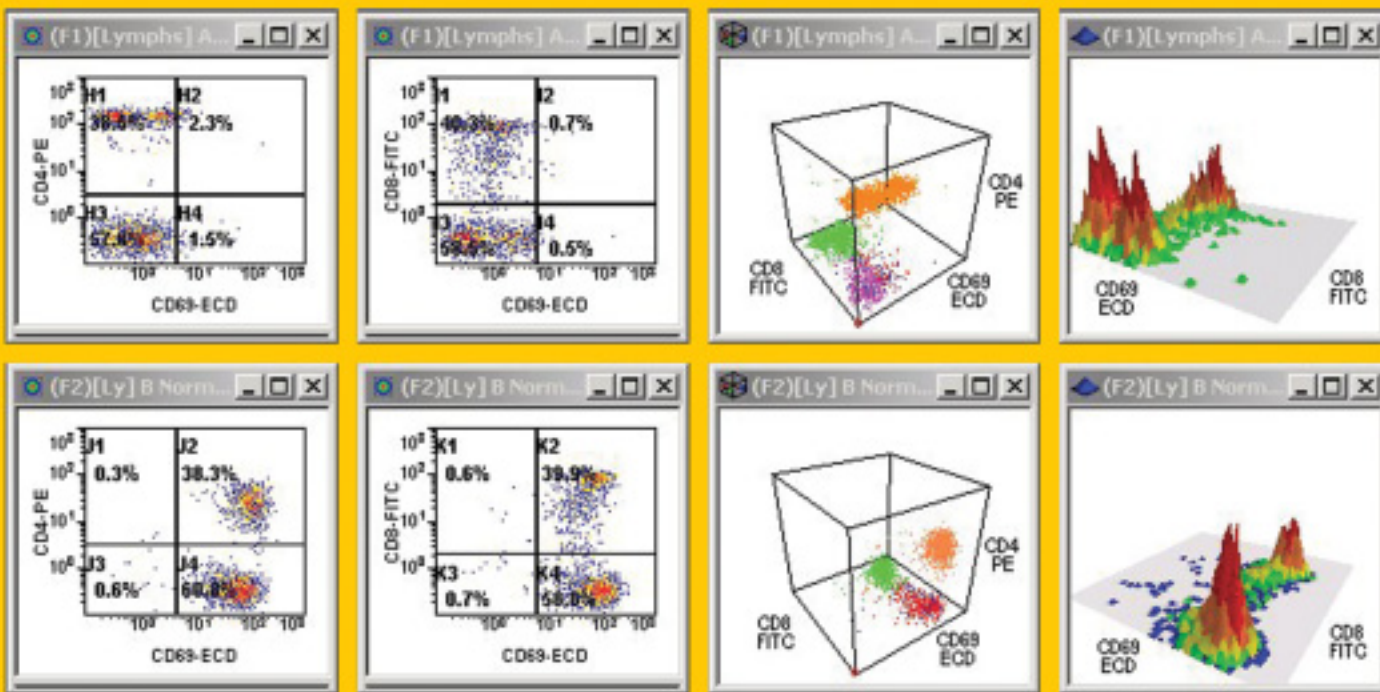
(F1)[Lymphs] A...

$10^3$
$10^2$
$10^1$
$10^0$
CD4-PE
H1
38.8%
H2
2.3%
H3
57.4%
H4
1.5%
$10^0$ $10^1$ $10^2$ $10^3$
CD69-ECD

(F1)[Lymphs] A...

$10^3$
$10^2$
$10^1$
$10^0$
CD8-FITC
I1
40.3%
I2
0.7%
I3
58.5%
I4
0.5%
$10^0$ $10^1$ $10^2$ $10^3$
CD69-ECD

(F1)[Lymphs] A...

CD4
PE
CD8
FITC
CD69
ECD

(F1)[Lymphs] A...

CD69
ECD
CD8
FITC

(F2)[Ly] B Norm...

$10^3$
$10^2$
$10^1$
$10^0$
CD4-PE
J1
0.3%
J2
38.3%
J3
0.6%
J4
60.8%
$10^0$ $10^1$ $10^2$ $10^3$
CD69-ECD

(F2)[Ly] B Norm...

$10^3$
$10^2$
$10^1$
$10^0$
CD8-FITC
K1
0.6%
K2
39.9%
K3
0.7%
K4
58.8%
$10^0$ $10^1$ $10^2$ $10^3$
CD69-ECD

(F2)[Ly] B Norm...

CD4
PE
CD8
FITC
CD69
ECD

(F2)[Ly] B Norm...

CD69
ECD
CD8
FITC